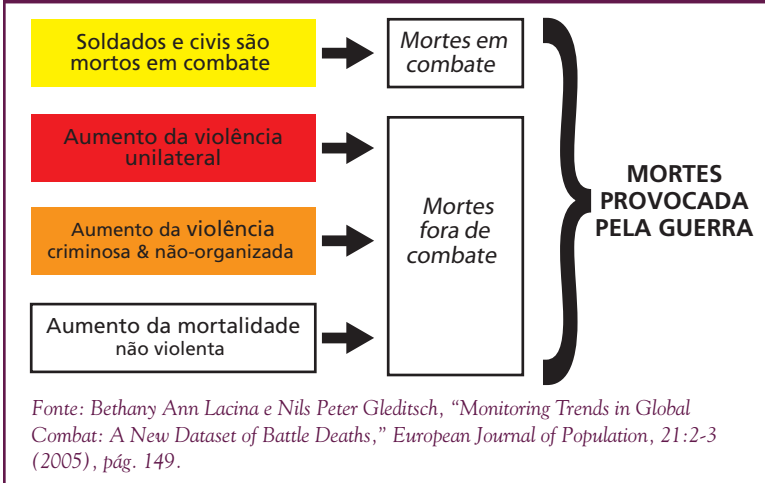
Soldados e civis são mortos em combate

Mortes em combate

Aumento da violência unilateral

Aumento da violência criminosa & não-organizada

Mortes fora de combate

Aumento da mortalidade não violenta

MORTES PROVOCADA PELA GUERRA

Fonte: Bethany Ann Lacina e Nils Peter Gleditsch, "Monitoring Trends in Global Combat: A New Dataset of Battle Deaths," European Journal of Population, 21:2-3 (2005), pág. 149.